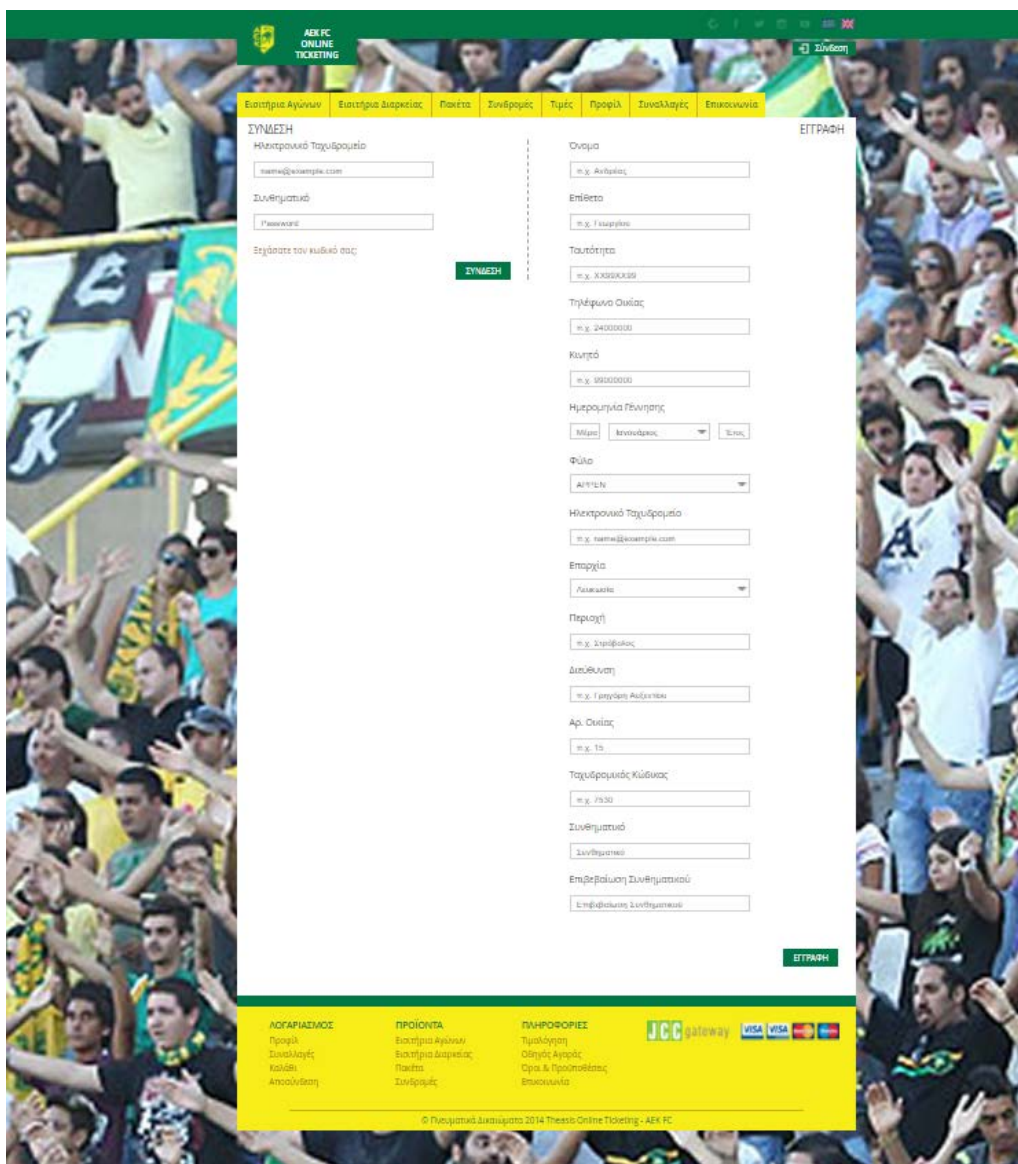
AEK FC ONLINE TICKETING

Σύνδεση

Εισιτήρια Αγώνων | Εισιτήρια Διαρκείας | Πακέτα | Συνδρομές | Τιμές | Προφίλ | Συναλλαγές | Επικοινωνία

ΣΥΝΔΕΣΗ

Ηλεκτρονικό Ταχυδρομείο

name@example.com

Συνθηματικό

Password

Ξεχάσατε τον κωδικό σας;

ΣΥΝΔΕΣΗ

ΕΓΓΡΑΦΗ

Όνομα

π.χ. Ανδρέας

Επίθετο

π.χ. Γεωργίου

Ταυτότητα

π.χ. XX99XX99

Τηλέφωνο Οικίας

π.χ. 24000000

Κινητό

π.χ. 99000000

Ημερομηνία Γέννησης

Μέρα | Ιανουάριος | Έτος

Φύλο

ΑΡΡΕΝ

Ηλεκτρονικό Ταχυδρομείο

π.χ. name@example.com

Επαρχία

Λευκωσία

Περιοχή

π.χ. Στρόβολος

Διεύθυνση

π.χ. Γρηγόρη Αυξεντίου

Αρ. Οικίας

π.χ. 15

Ταχυδρομικός Κώδικας

π.χ. 7530

Συνθηματικό

Συνθηματικό

Επιβεβαίωση Συνθηματικού

Επιβεβαίωση Συνθηματικού

ΕΓΓΡΑΦΗ

ΛΟΓΑΡΙΑΣΜΟΣ
Προφίλ
Συναλλαγές
Καλάθι
Αποσύνδεση

ΠΡΟΪΟΝΤΑ
Εισιτήρια Αγώνων
Εισιτήρια Διαρκείας
Πακέτα
Συνδρομές

ΠΛΗΡΟΦΟΡΙΕΣ
Τιμολόγηση
Οδηγός Αγοράς
Όροι & Προϋποθέσεις
Επικοινωνία

JCC gateway VISA VISA

© Πνευματικά Δικαιώματα 2014 Theasis Online Ticketing - AEK FC